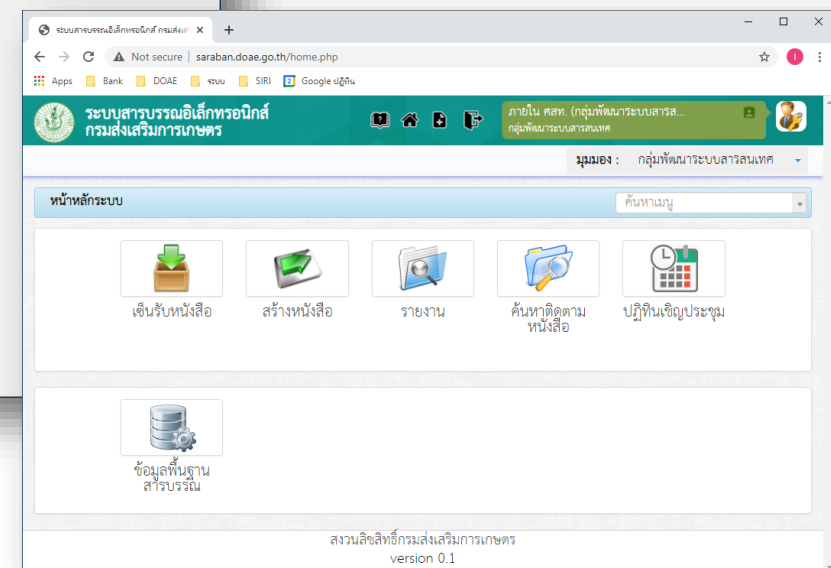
ระบบสารบรรณอิเล็กทรอนิกส์ กรมส่งเ
+
Not secure | saraban.doae.go.th/home.php
Apps Bank DOAE ระบบ SIRI Google ปฏิทิน

ระบบสารบรรณอิเล็กทรอนิกส์
กรมส่งเสริมการเกษตร

ภายใน ศสท. (กลุ่มพัฒนาระบบสารส...
กลุ่มพัฒนาระบบสารสนเทศ

มุมมอง : กลุ่มพัฒนาระบบสารสนเทศ

หน้าหลักระบบ
ค้นหาเมนู

เซ็นรับหนังสือ
สร้างหนังสือ
รายงาน
ค้นหาติดตามหนังสือ
ปฏิทินเชิญประชุม

ข้อมูลพื้นฐานสารบรรณ

สงวนลิขสิทธิ์กรมส่งเสริมการเกษตร
version 0.1